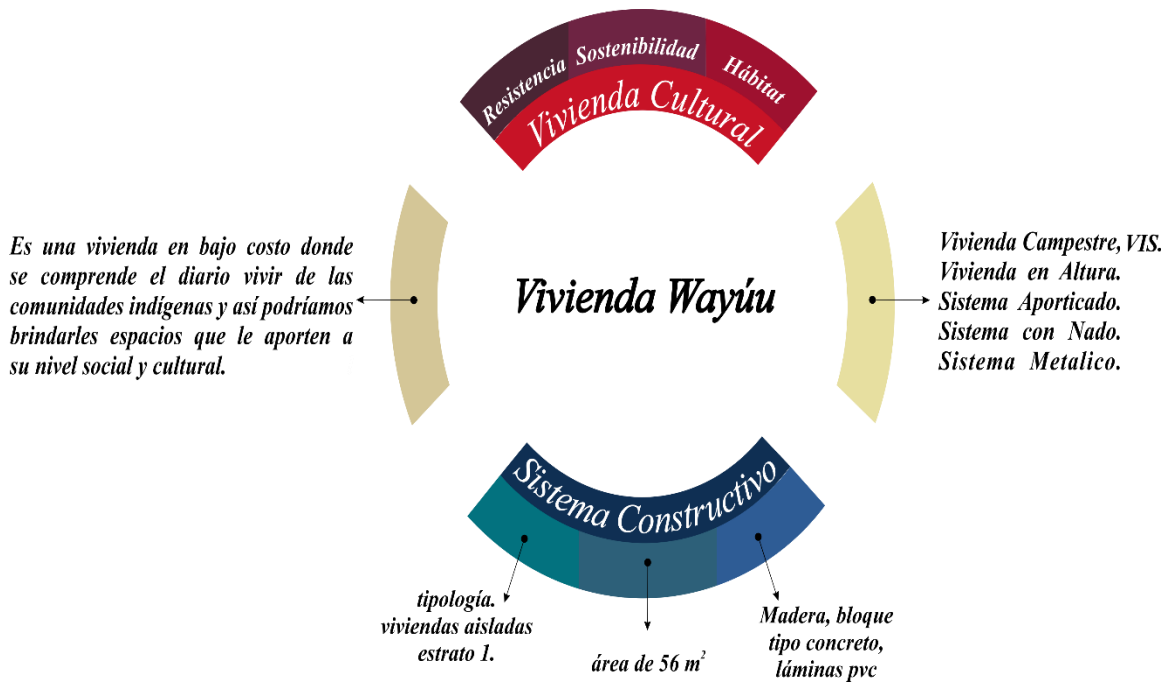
Resistencia Sostenibilidad Hábitat

Vivienda Cultural

Es una vivienda en bajo costo donde se comprende el diario vivir de las comunidades indígenas y así podríamos brindarles espacios que le aporten a su nivel social y cultural.

Vivienda Wayúu

Vivienda Campestre, VIS.
Vivienda en Altura.
Sistema Aporticado.
Sistema con Nado.
Sistema Metalico.

Sistema Constructivo

tipología.
viviendas aisladas
estrato 1.

área de 56 $m^2$

Madera, bloque tipo concreto, láminas pvc